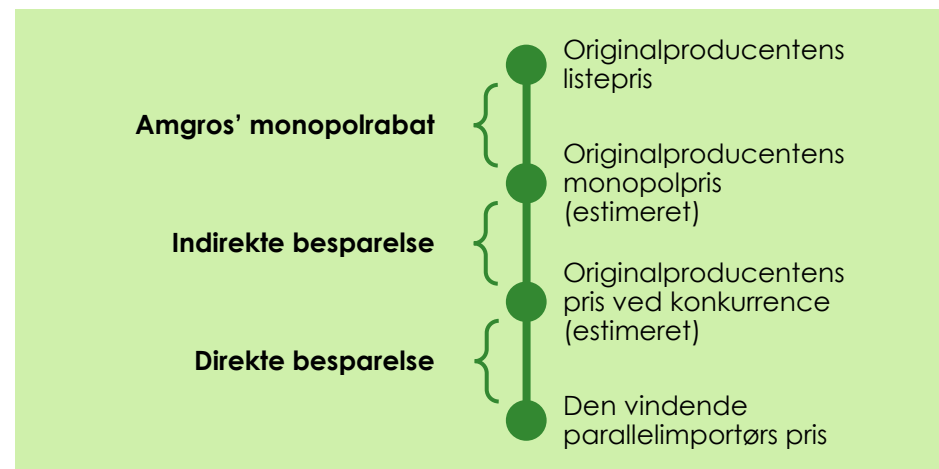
Originalproducentens listepris

Amgros' monopolrabat

Originalproducentens monopolpris (estimeret)

Indirekte besparelse

Originalproducentens pris ved konkurrence (estimeret)

Direkte besparelse

Den vindende parallelimportørs pris